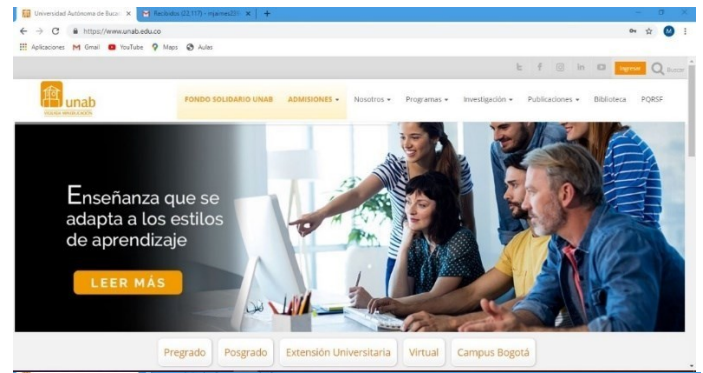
Universidad Autónoma de Bucar ×
Recibidos (23.117) - mjaimes23@ ×
+
https://www.unab.edu.co
Aplicaciones Gmail YouTube Maps Aulas
Ingresar Buscar
unab
FONDO SOLIDARIO UNAB ADMISIONES Nosotros Programas Investigación Publicaciones Biblioteca PQRSF

Enseñanza que se adapta a los estilos de aprendizaje

LEER MÁS

Pregrado Posgrado Extensión Universitaria Virtual Campus Bogotá